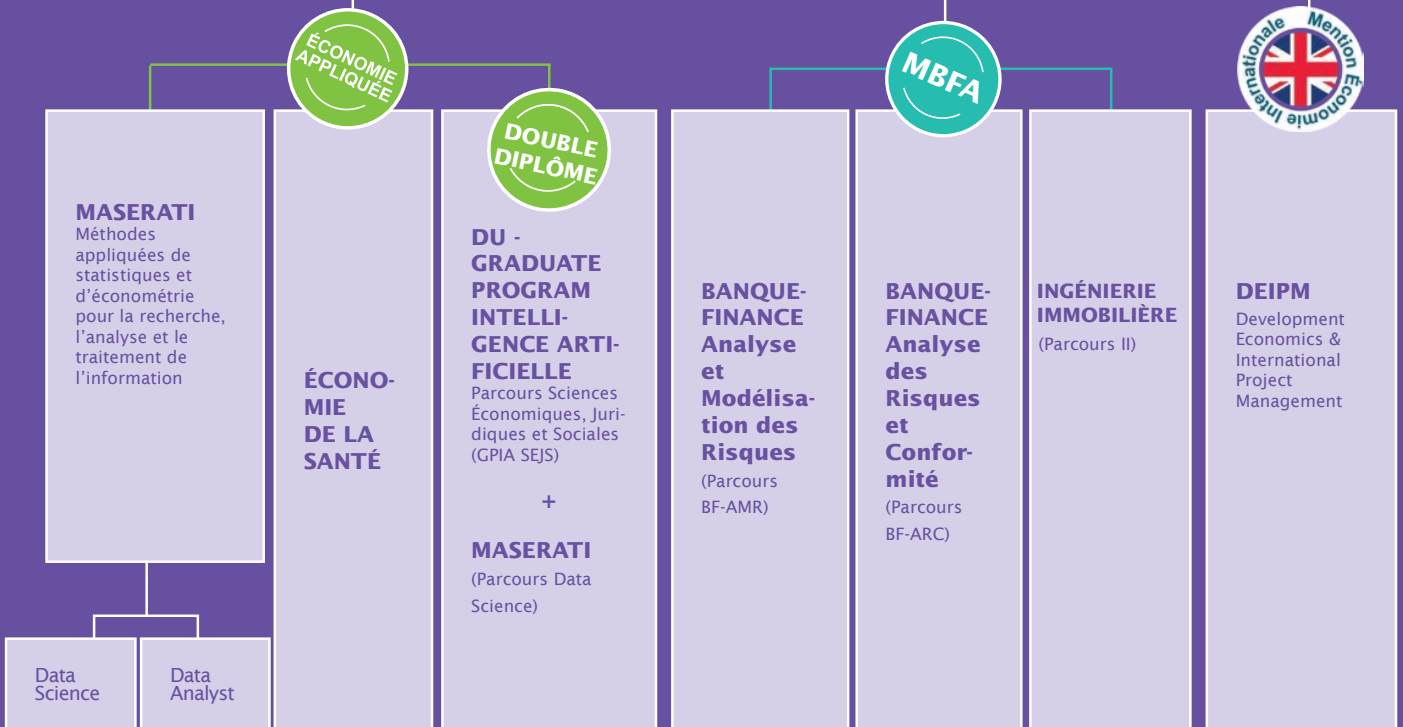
ÉCONOMIE APPLIQUÉE

MBFA

Mention Économie Internationale

MASERATI
Méthodes appliquées de statistiques et d'économétrie pour la recherche, l'analyse et le traitement de l'information

Data Science

Data Analyst

ÉCONOMIE DE LA SANTÉ

DOUBLE DIPLÔME

DU - GRADUATE PROGRAM INTELLIGENCE ARTIFICIELLE
Parcours Sciences Économiques, Juridiques et Sociales (GPIA SEJS)

+

MASERATI
(Parcours Data Science)

BANQUE-FINANCE Analyse et Modélisation des Risques
(Parcours BF-AMR)

BANQUE-FINANCE Analyse des Risques et Conformité
(Parcours BF-ARC)

INGÉNIERIE IMMOBILIÈRE
(Parcours II)

DEIPM
Development Economics & International Project Management